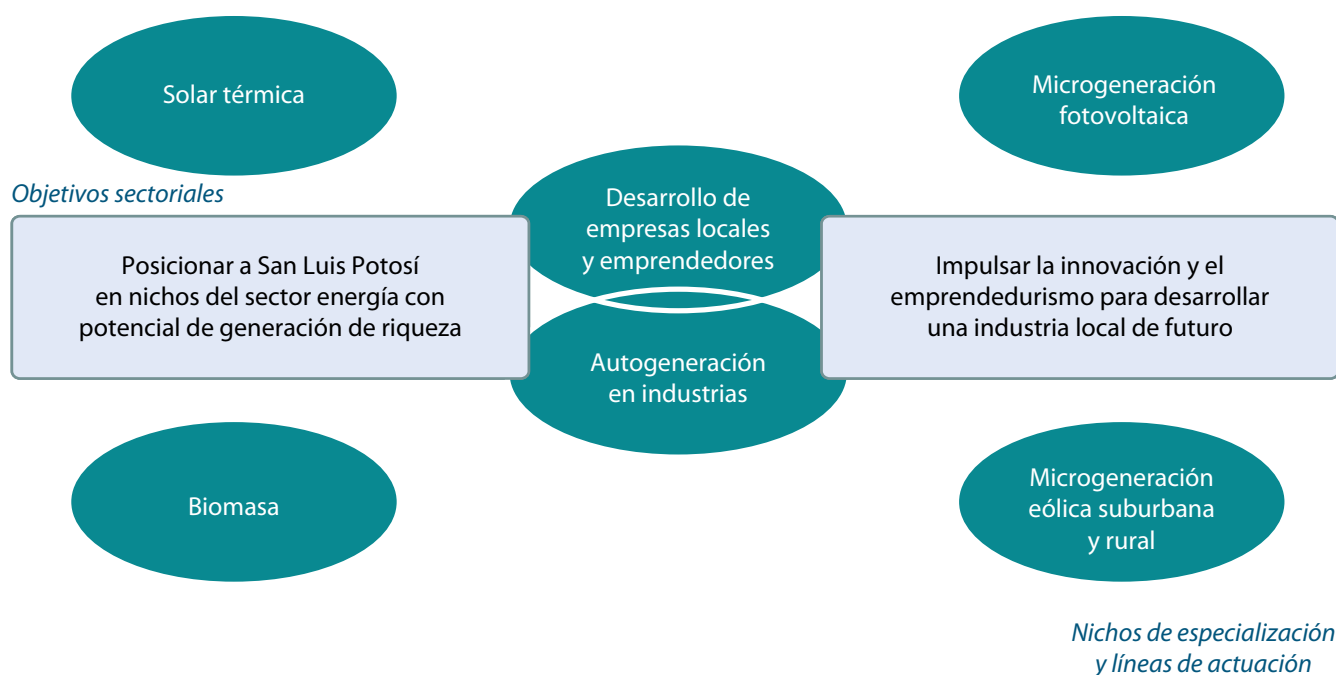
Solar térmica

Microgeneración fotovoltaica

Objetivos sectoriales

Posicionar a San Luis Potosí en nichos del sector energía con potencial de generación de riqueza

Desarrollo de empresas locales y emprendedores

Autogeneración en industrias

Impulsar la innovación y el emprendedurismo para desarrollar una industria local de futuro

Biomasa

Microgeneración eólica suburbana y rural

Nichos de especialización y líneas de actuación